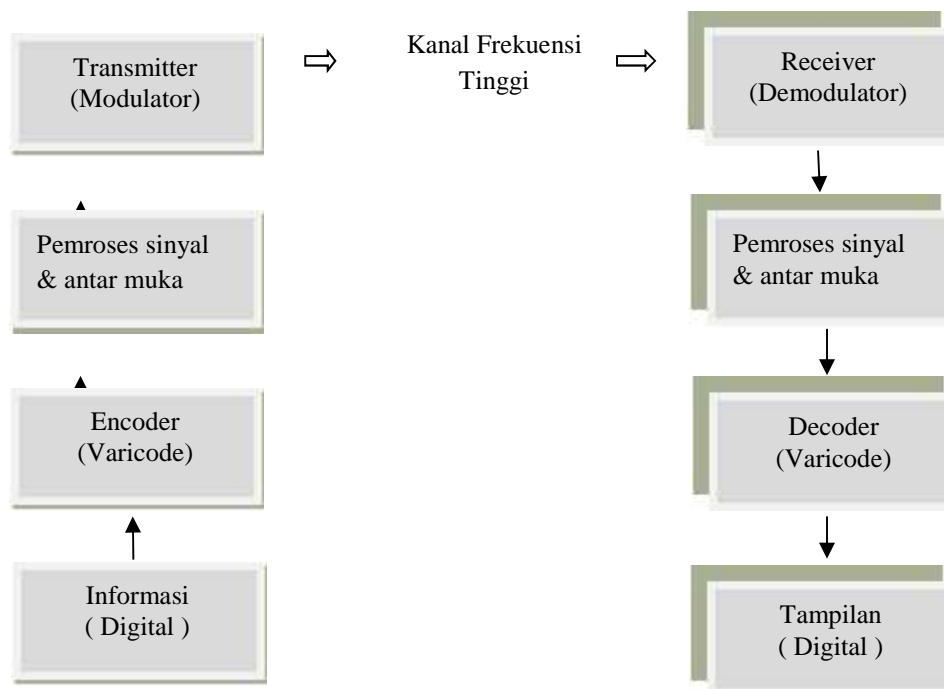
Transmitter (Modulator)

Kanal Frekuensi Tinggi

Receiver (Demodulator)

Pemroses sinyal & antar muka

Pemroses sinyal & antar muka

Encoder (Varicode)

Decoder (Varicode)

Informasi ( Digital )

Tampilan ( Digital )